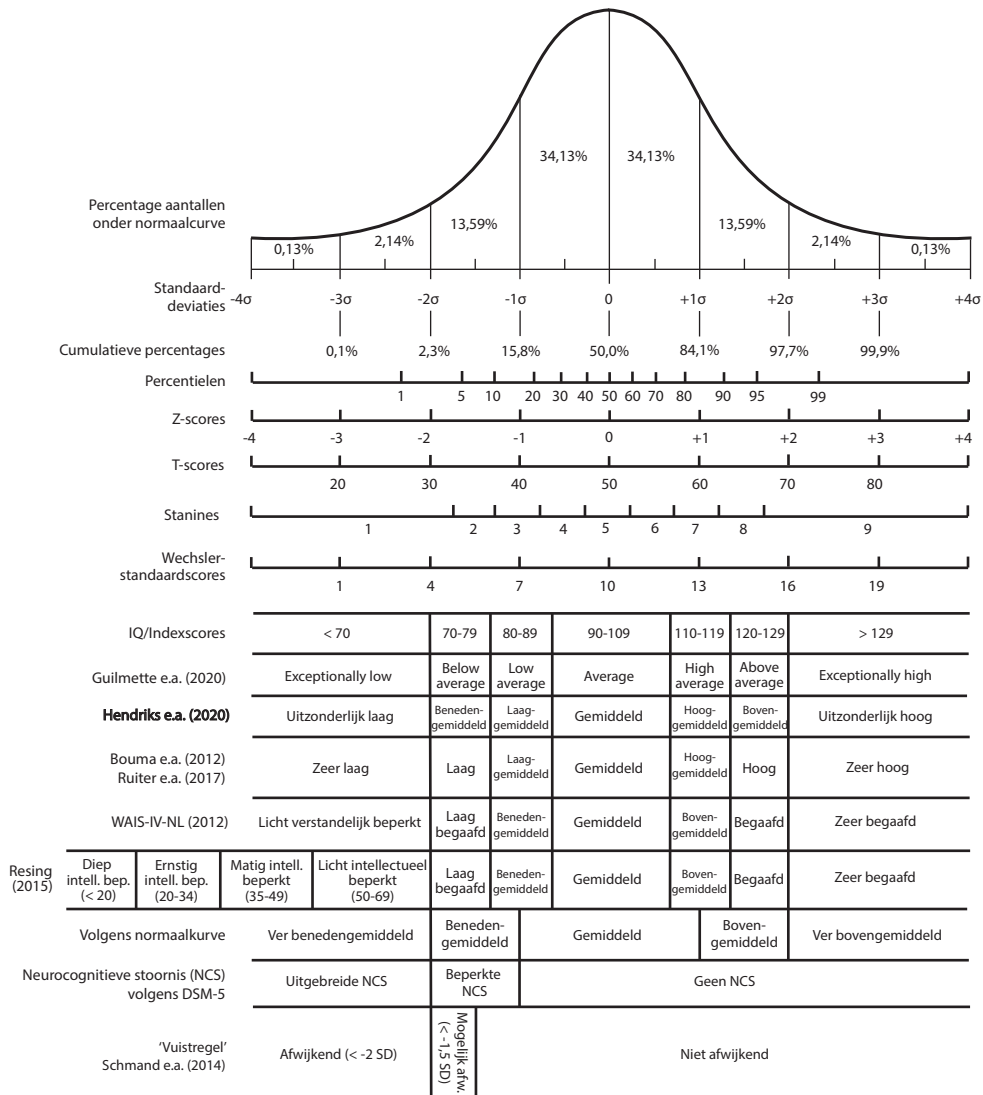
34,13% 34,13%

Percentage aantallen onder normaalcurve

0,13% 2,14% 13,59% 13,59% 2,14% 0,13%

Standaarddeviaties -4σ -3σ -2σ -1σ 0 +1σ +2σ +3σ +4σ

Cumulatieve percentages 0,1% 2,3% 15,8% 50,0% 84,1% 97,7% 99,9%

Percentielen 1 5 10 20 30 40 50 60 70 80 90 95 99

Z-scores -4 -3 -2 -1 0 +1 +2 +3 +4

T-scores 20 30 40 50 60 70 80

Stanines 1 2 3 4 5 6 7 8 9

Wechsler-standaardscores 1 4 7 10 13 16 19

| | | | | | | | |
|---|---|---|---|---|---|---|---|
| IQ/Indexscores | < 70 | 70-79 | 80-89 | 90-109 | 110-119 | 120-129 | > 129 |
| Guilmette e.a. (2020) | Exceptionally low | Below average | Low average | Average | High average | Above average | Exceptionally high |
| Hendriks e.a. (2020) | Uitzonderlijk laag | Benedengemiddeld | Laaggemiddeld | Gemiddeld | Hooggemiddeld | Bovengemiddeld | Uitzonderlijk hoog |
| Bouma e.a. (2012) Ruiter e.a. (2017) | Zeer laag | Laag | Laaggemiddeld | Gemiddeld | Hooggemiddeld | Hoog | Zeer hoog |
| WAIS-IV-NL (2012) | Licht verstandelijk beperkt | Laag begaafd | Benedengemiddeld | Gemiddeld | Bovengemiddeld | Begaafd | Zeer begaafd |

Resing (2015) | Diep intell. bep. (< 20) | Ernstig intell. bep. (20-34) | Matig intell. beperkt (35-49) | Licht intellectueel beperkt (50-69) | Laag begaafd | Benedengemiddeld | Gemiddeld | Bovengemiddeld | Begaafd | Zeer begaafd

Volgens normaalkurve | Ver benedengemiddeld | Benedengemiddeld | Gemiddeld | Bovengemiddeld | Ver bovengemiddeld

Neurocognitieve stoornis (NCS) volgens DSM-5 | Uitgebreide NCS | Beperkte NCS | Geen NCS

'Vuistregel' Schmand e.a. (2014) | Afwijkend (< -2 SD) | Mogelijk afw. (< -1,5 SD) | Niet afwijkend